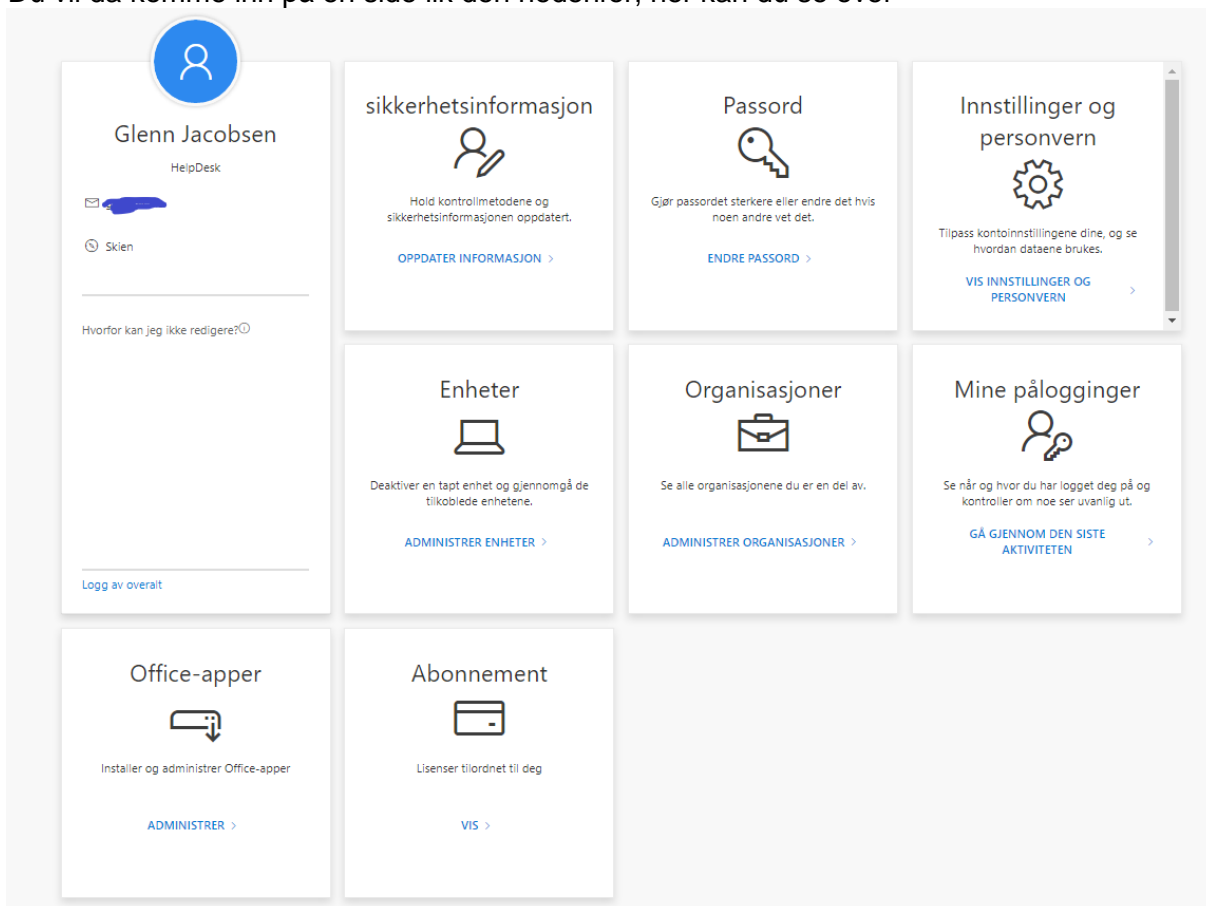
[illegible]

Glenn Jacobsen

HelpDesk

Skien

Hvorfor kan jeg ikke redigere?

Logg av overalt

sikkerhetsinformasjon

Hold kontrollmetodene og sikkerhetsinformasjonen oppdatert.

OPPDATER INFORMASJON >

Passord

Gjør passordet sterkere eller endre det hvis noen andre vet det.

ENDRE PASSORD >

Innstillinger og personvern

Tilpass kontoinnstillingene dine, og se hvordan dataene brukes.

VIS INNSTILLINGER OG PERSONVERN >

Enheter

Deaktiver en tapt enhet og gjennomgå de tilkoblede enhetene.

ADMINISTRER ENHETER >

Organisasjoner

Se alle organisasjonene du er en del av.

ADMINISTRER ORGANISASJONER >

Mine pålogginger

Se når og hvor du har logget deg på og kontroller om noe ser uvanlig ut.

GÅ GJENNOM DEN SISTE AKTIVITETEN >

Office-apper

Installer og administrer Office-apper

ADMINISTRER >

Abonnement

Lisenser tilordnet til deg

VIS >